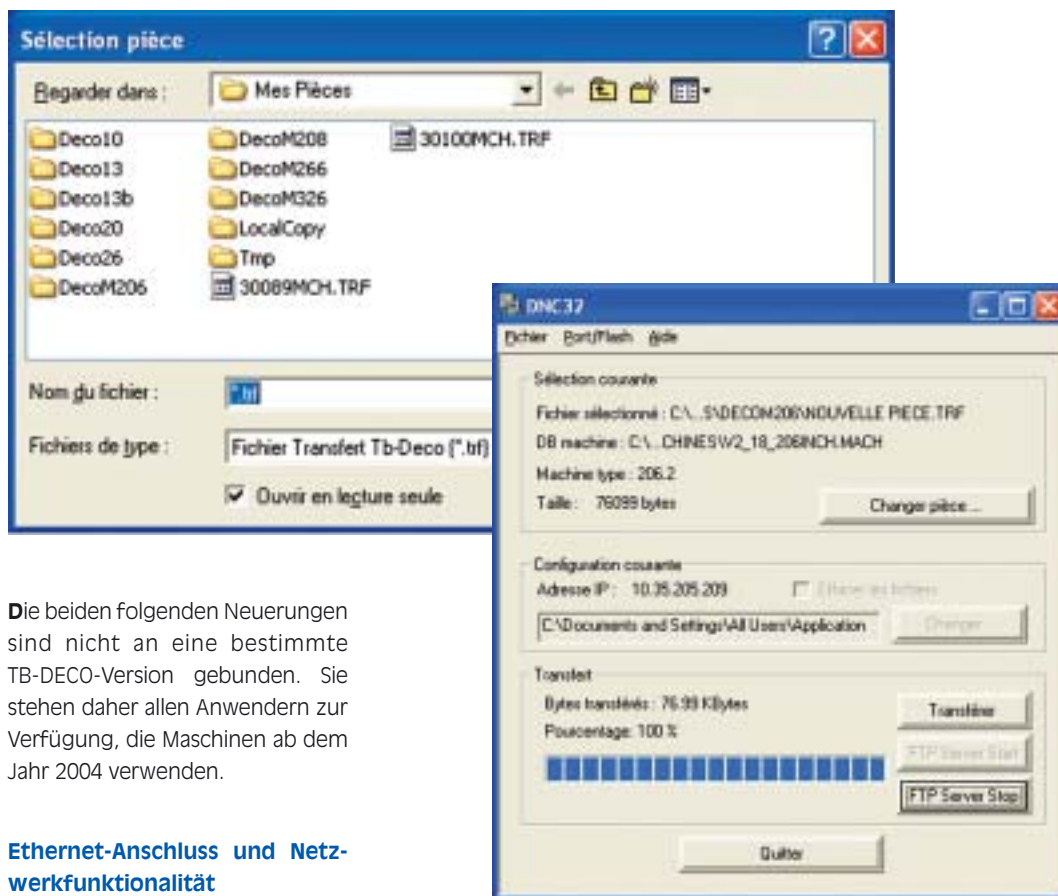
Sélection pièce

Regarder dans : Mes Pièces

Deco10
Deco13
Deco13b
Deco20
Deco26
DecoM206
DecoM208
DecoM266
DecoM326
LocalCopy
Tmp
30089MCH.TRF
30100MCH.TRF

Nom du fichier : *.trf

Fichiers de type : Fichier Transfert Tb-Deco (*.trf)

Ouvrir en lecture seule

DNC32

Fichier Port/Flash Aide

Sélection courante

Fichier sélectionné : C:\...S\DECOM206\NOUVELLE PIECE.TRF

DB machine : C:\...CHINES\V2_18_206INCH.MACH

Machine type : 206.2

Taille : 76099 bytes

Changer pièce ...

Configuration courante

Adresse IP : 10.35.205.209

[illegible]

C:\Documents and Settings\All Users\Application

Changer

Transfert

Bytes transférés : 76.99 KBytes

Pourcentage: 100 %

Transférer

FTP Server Start

FTP Server Stop

Quitter

Die beiden folgenden Neuerungen sind nicht an eine bestimmte TB-DECO-Version gebunden. Sie stehen daher allen Anwendern zur Verfügung, die Maschinen ab dem Jahr 2004 verwenden.

Ethernet-Anschluss und Netzwerkfunktionalität